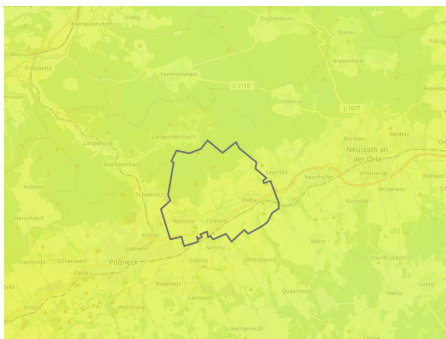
Lösnig
Bremsenhäuschen
Tromsdorf
Bodelwitz
Krölpa
Rothenacker
Neustadt an der Orla
L 1110
L 1077
Langendembach
Langenorla
Kleindembach
Schweinitz
Moderwitz
Knau
Köppitz
Neunhofen
Lausnitz
Triptis
Pößneck
Opitz
Döbritz
Oberoppurg
Wernburg
Dreitzsch
Miesitz
Kospoda
Stanau
Solkwitz
Quaschwitz
Linda
Kleina
Lemnitz
Rehmen
Jüdewein
Nimritz
Pillingsdorf
Weira
Schöps
Bucha
Ranis
Seisla
Lausnitz
Birkigt
Ludwigshof
Moxa
Friedebach
Schmorda
Herschdorf
Gössitz
Ruppersdorf
Lemnitz
Dreba
Geroda
Ranis
Schmieritz
Döbritz
Kolba
Rockendorf
Herschdorf
Dobian
Wöhlsdorf
Nimritz
Oppurg
Schmorda
Kleinkamsdorf
Krölpa
Rockendorf
Dreba
Linda
Plothen
Schönbrunn
Ebersdorf
Ranis
Gräfendorf
Wilhelmsdorf
Paska
Knau
Dreitzsch
Burkersdorf
Geroda
Löhma
Weltwitz
Oberoppurg
Langenorla
Kleindembach
Dobian
Schmieritz
Weira
Posen
Tömmelsdorf
Grobengereuth
Krölpa
Ebersdorf
Ludwigshof
Wernburg
Seisla
Weira
Dreitzsch
Ranis
Rehmen
Pillingsdorf
Wöhlsdorf
Solkwitz
Dreba
Kospoda
Plothen
Moderwitz
Grobengereuth
Oberoppurg
Oppurg
Nimritz
Quaschwitz
Knau
Linda
Kleina
Lemnitz
Dobian
Miesitz
Geroda
Schmorda
Löhma
Kolba
Posen
Gräfendorf
Schmieritz